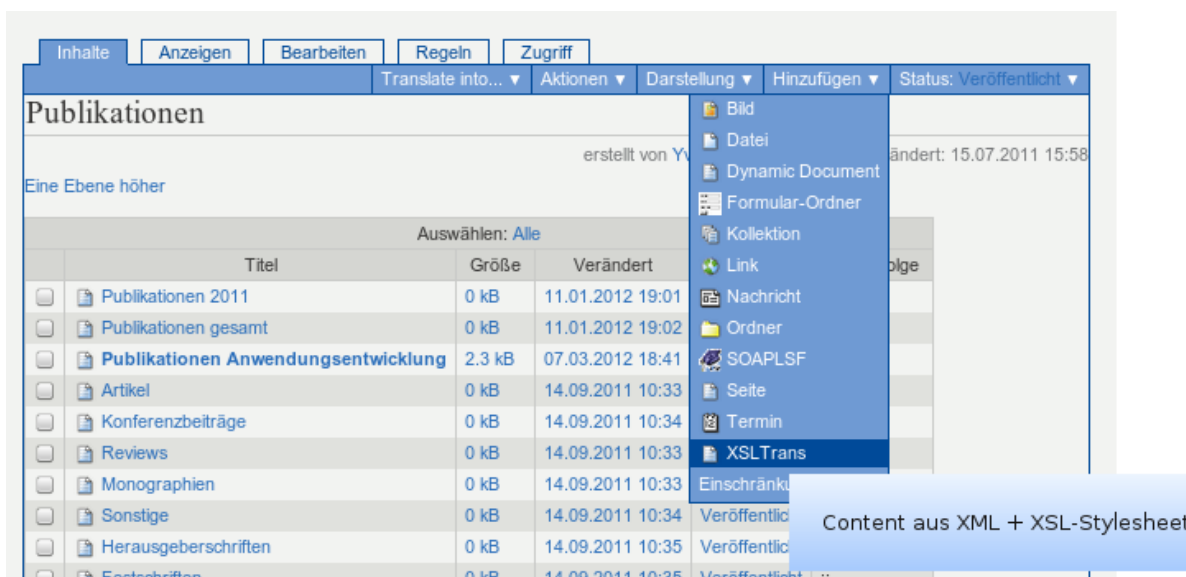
Inhalte | Anzeigen | Bearbeiten | Regeln | Zugriff

Translate into... ▾ | Aktionen ▾ | Darstellung ▾ | Hinzufügen ▾ | Status: Veröffentlicht ▾

Publikationen

erstellt von Yv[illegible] ändert: 15.07.2011 15:58

Eine Ebene höher

Bild
Datei
Dynamic Document
Formular-Ordner
Kollektion
Link
Nachricht
Ordner
SOAPLSF
Seite
Termin
XSLTrans
Einschränku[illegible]

| Auswählen: Alle | | | | |
|---|---|---|---|---|
| | Titel | Größe | Verändert | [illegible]olge |
| ☐ | Publikationen 2011 | 0 kB | 11.01.2012 19:01 | |
| ☐ | Publikationen gesamt | 0 kB | 11.01.2012 19:02 | |
| ☐ | Publikationen Anwendungsentwicklung | 2.3 kB | 07.03.2012 18:41 | |
| ☐ | Artikel | 0 kB | 14.09.2011 10:33 | |
| ☐ | Konferenzbeiträge | 0 kB | 14.09.2011 10:34 | |
| ☐ | Reviews | 0 kB | 14.09.2011 10:33 | |
| ☐ | Monographien | 0 kB | 14.09.2011 10:33 | |
| ☐ | Sonstige | 0 kB | 14.09.2011 10:34 | Veröffentlich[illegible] |
| ☐ | Herausgeberschriften | 0 kB | 14.09.2011 10:35 | Veröffentlic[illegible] |
| ☐ | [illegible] | 0 kB | 14.09.2011 10:35 | Veröffentlicht |

Content aus XML + XSL-Stylesheet